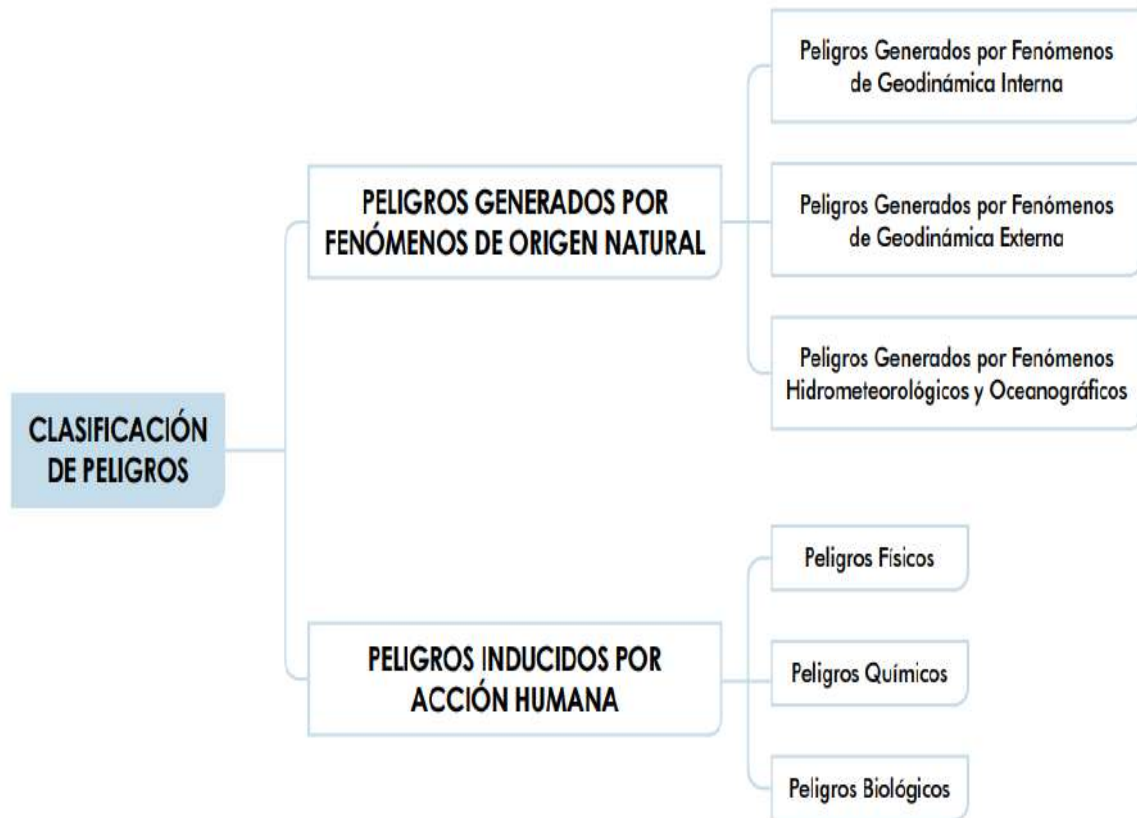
CLASIFICACIÓN DE PELIGROS

PELIGROS GENERADOS POR FENÓMENOS DE ORIGEN NATURAL

Peligros Generados por Fenómenos de Geodinámica Interna

Peligros Generados por Fenómenos de Geodinámica Externa

Peligros Generados por Fenómenos Hidrometeorológicos y Oceanográficos

PELIGROS INDUCIDOS POR ACCIÓN HUMANA

Peligros Físicos

Peligros Químicos

Peligros Biológicos